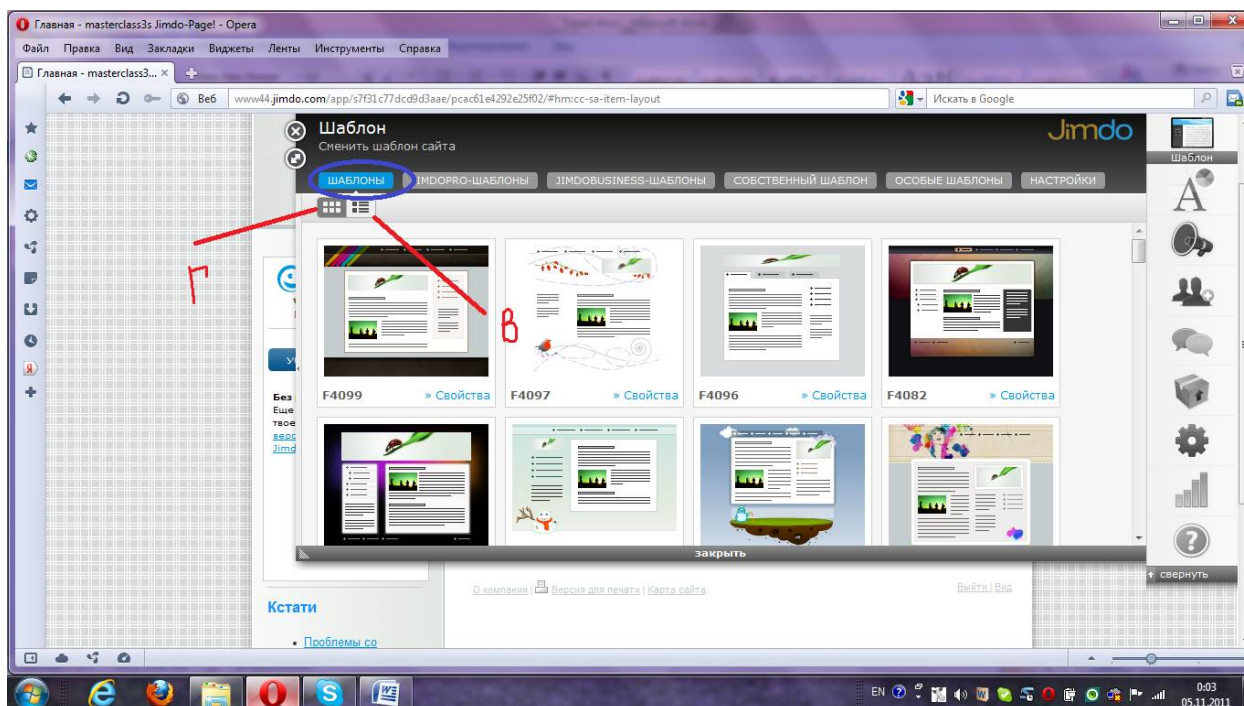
Главная - masterclass3s Jimdo-Page! - Opera

Файл Правка Вид Закладки Виджеты Ленты Инструменты Справка

Главная - masterclass3...

Веб www44.jimdo.com/app/s7f31c77dcd9d3aae/pcac61e4292e25f02/#hm:cc-sa-item-layout

Искать в Google

Шаблон
Сменить шаблон сайта

Jimdo

Шаблон

ШАБЛОНЫ JIMDOPRO-ШАБЛОНЫ JIMDOBUSINESS-ШАБЛОНЫ СОБСТВЕННЫЙ ШАБЛОН ОСОБЫЕ ШАБЛОНЫ НАСТРОЙКИ

Г

В

F4099 » Свойства
F4097 » Свойства
F4096 » Свойства
F4082 » Свойства

Без
Еще
твое
верс
Jimd

закрыть

свернуть

О компании | Версия для печати | Карта сайта

Выйти | Вид

Кстати

• Проблемы со

EN

0:03
05.11.2011